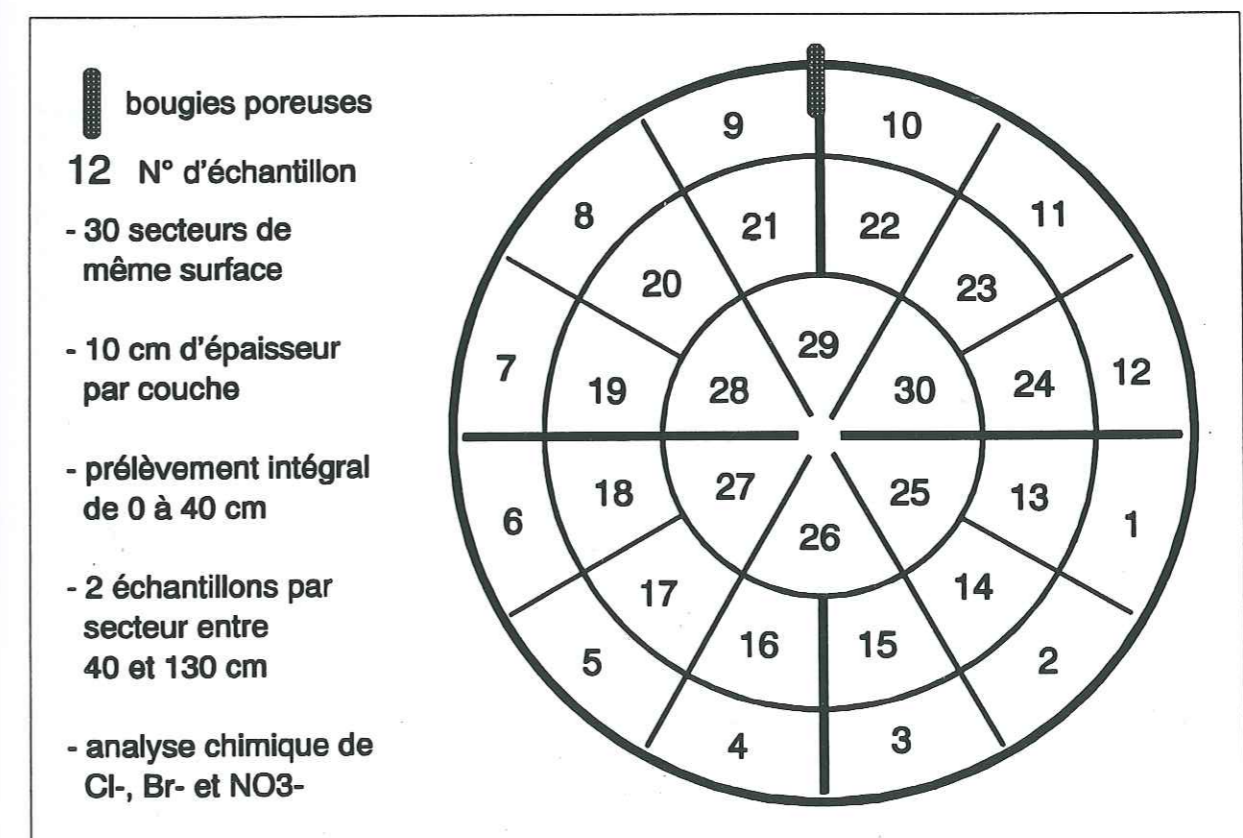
bougies poreuses

12 N° d'échantillon

- 30 secteurs de même surface

- 10 cm d'épaisseur par couche

- prélèvement intégral de 0 à 40 cm

- 2 échantillons par secteur entre 40 et 130 cm

- analyse chimique de Cl-, Br- et NO3-

9
10
8
21
22
11
20
23
29
7
19
28
30
24
12
18
27
25
13
6
26
1
17
14
16
15
5
2
4
3